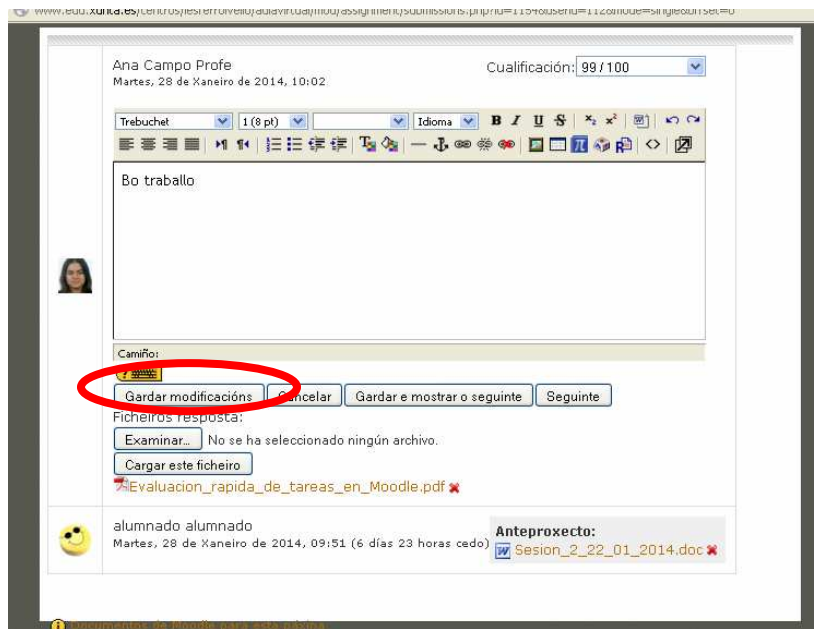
www.edu.xunta.es/centros/iesferrolvello/aulavirtual/mod/assignment/submissions.php?id=1154&userid=112&mode=single&offset=0

Ana Campo Profe
Martes, 28 de Xaneiro de 2014, 10:02

Cualificación: 99 / 100

Trebuchet | 1 (8 pt) | Idioma

Bo traballo

Camiño:

Gardar modificacións | Cancelar | Gardar e mostrar o seguinte | Seguinte

Ficheiros resposta:

Examinar... No se ha seleccionado ningún archivo.

Cargar este ficheiro

Evaluacion_rapida_de_tareas_en_Moodle.pdf

alumnado alumnado
Martes, 28 de Xaneiro de 2014, 09:51 (6 días 23 horas cedo)

Anteproxecto:
Sesion_2_22_01_2014.doc

Documentos de Moodle para esta páxina